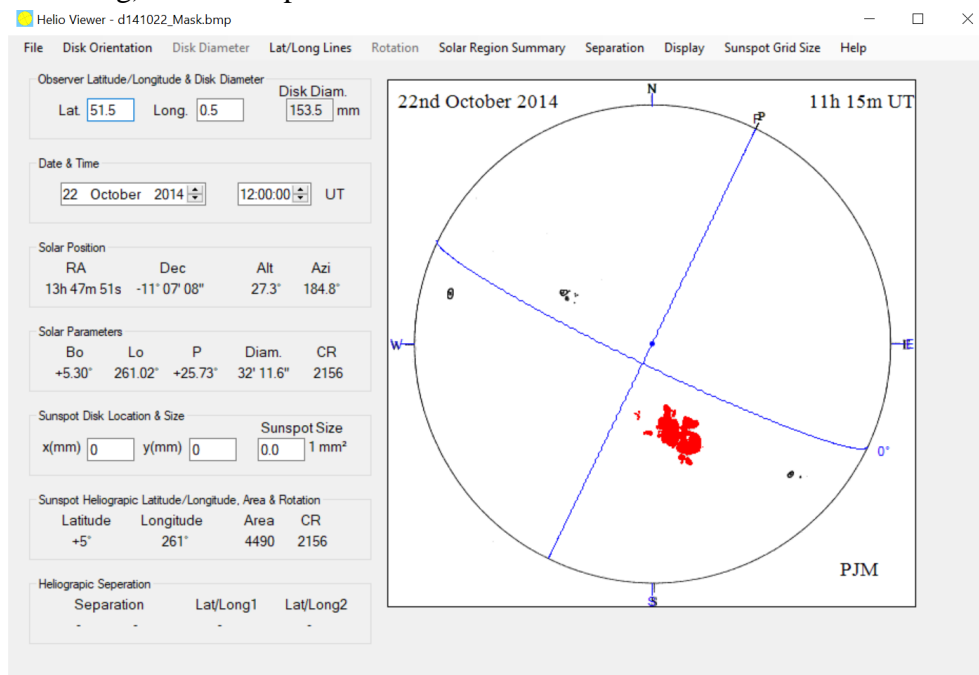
Helio Viewer - d141022_Mask.bmp

File Disk Orientation Disk Diameter Lat/Long Lines Rotation Solar Region Summary Separation Display Sunspot Grid Size Help

Observer Latitude/Longitude & Disk Diameter
Lat. 51.5 Long. 0.5 Disk Diam. 153.5 mm

Date & Time
22 October 2014 12:00:00 UT

Solar Position
RA Dec Alt Azi
13h 47m 51s -11° 07' 08" 27.3° 184.8°

Solar Parameters
Bo Lo P Diam. CR
+5.30° 261.02° +25.73° 32' 11.6" 2156

Sunspot Disk Location & Size
x(mm) 0 y(mm) 0 Sunspot Size 0.0 1 mm²

Sunspot Heliograpic Latitude/Longitude, Area & Rotation
Latitude Longitude Area CR
+5° 261° 4490 2156

Heliograpic Seperation
Separation Lat/Long1 Lat/Long2
- - - -

22nd October 2014
11h 15m UT
N
P
W
E
0°
S
PJM